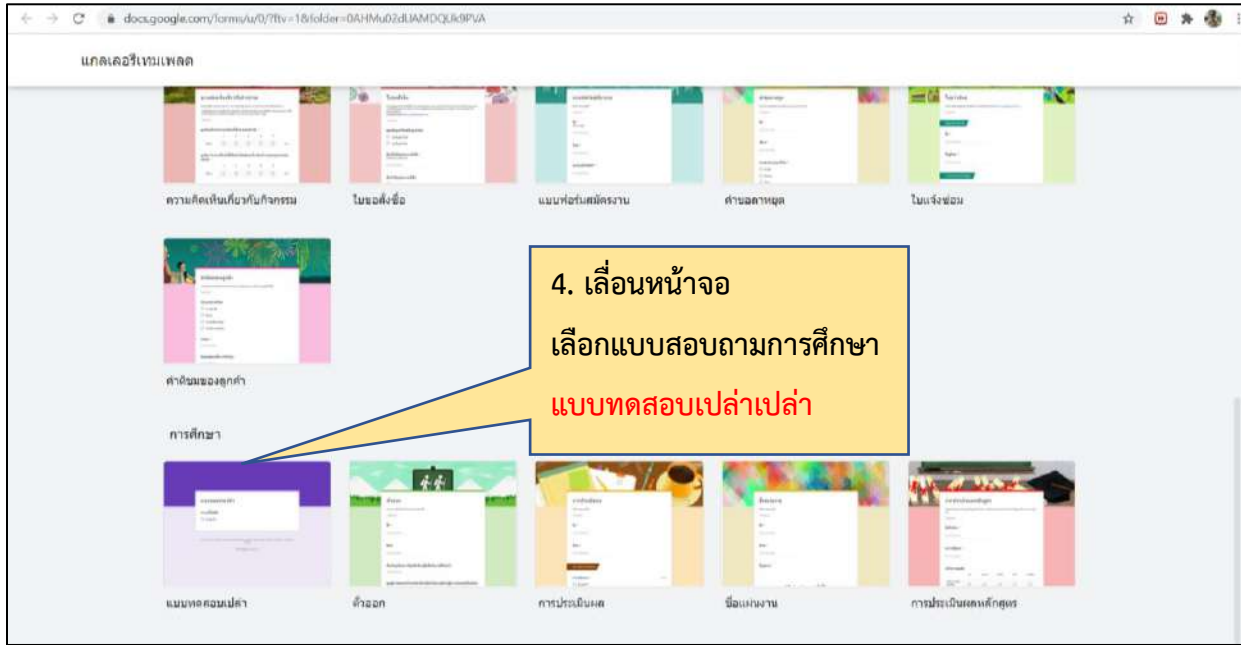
docs.google.com/forms/u/0/?ftv=1&folder=0AHMu02dUAMDQUk9PVA

แกลเลอรีเทมเพลต

ความคิดเห็นเกี่ยวกับกิจกรรม

ใบขอสั่งซื้อ

แบบฟอร์มสมัครงาน

คำขอลาหยุด

ใบแจ้งซ่อม

คำติชมของลูกค้า

4. เลื่อนหน้าจอ

เลือกแบบสอบถามการศึกษา

แบบทดสอบเปล่าเปล่า

การศึกษา

แบบทดสอบเปล่า

ตั๋วออก

การประเมินผล

ชื่อแผนงาน

การประเมินผลหลักสูตร